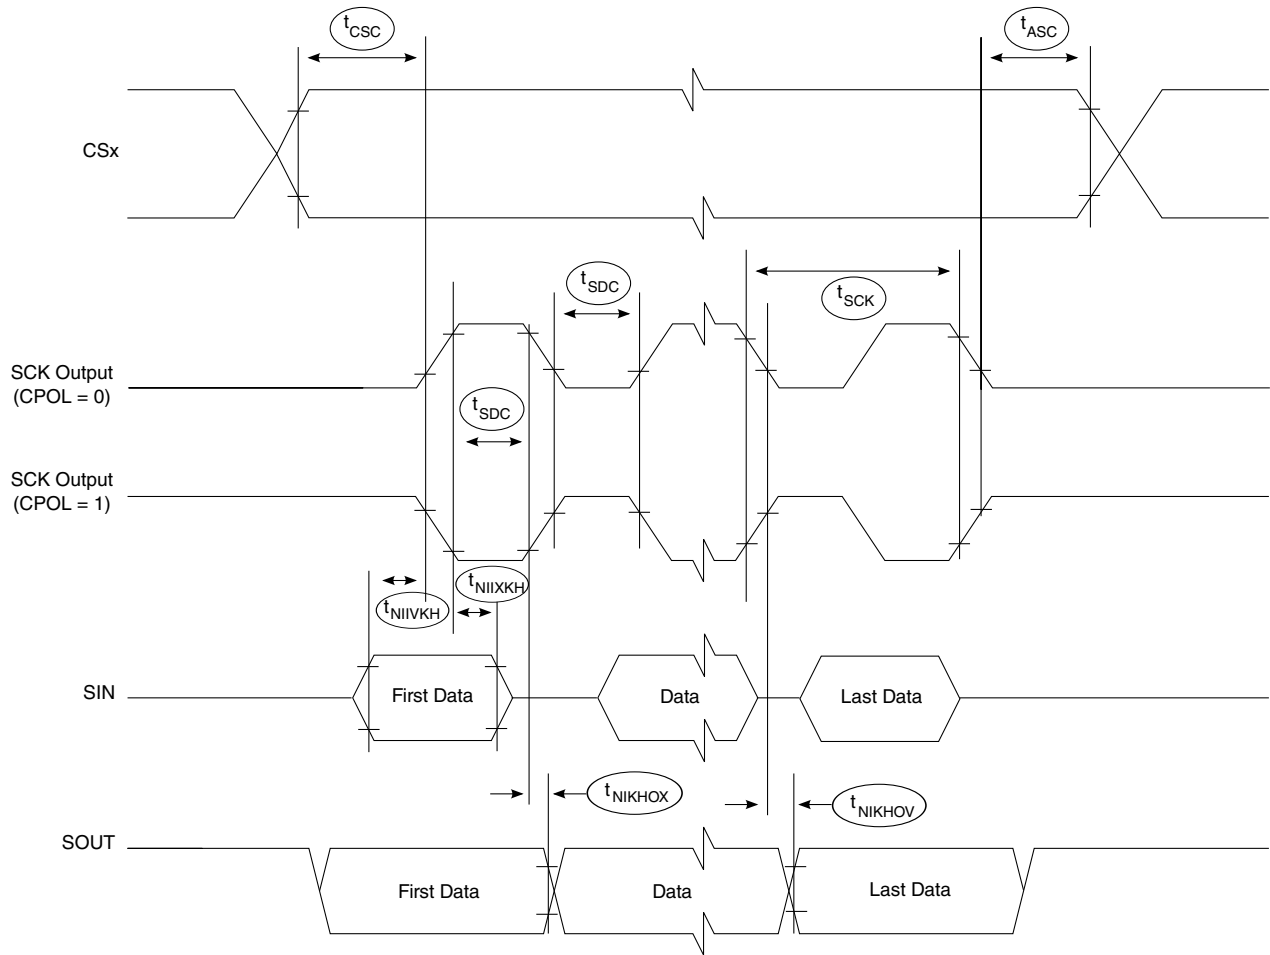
$t_{CSC}$

$t_{ASC}$

CSx

$t_{SDC}$

$t_{SCK}$

SCK Output (CPOL = 0)

$t_{SDC}$

SCK Output (CPOL = 1)

$t_{NIIXKH}$

$t_{NIIVKH}$

SIN

First Data

Data

Last Data

$t_{NIKHOX}$

$t_{NIKHOV}$

SOUT

First Data

Data

Last Data